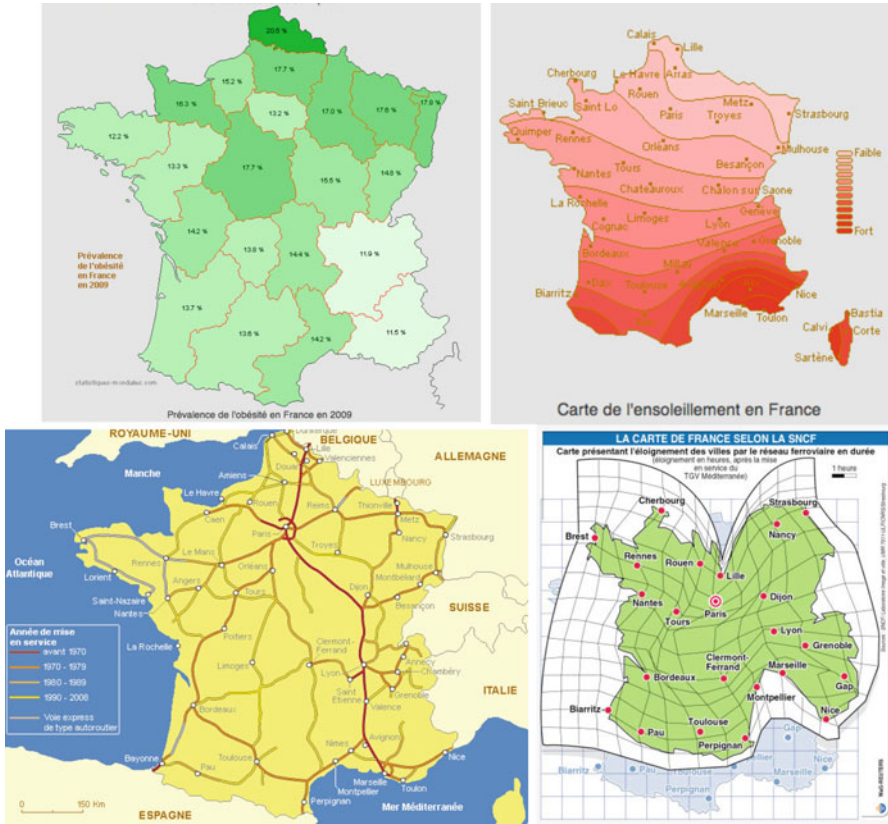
20.5 %
17.7 %
15.2 %
16.3 %
13.2 %
17.0 %
17.6 %
17.8 %
12.2 %
13.3 %
17.7 %
15.5 %
14.8 %
14.2 %
13.8 %
14.4 %
11.9 %
13.7 %
13.6 %
14.2 %
11.5 %

Prévalence de l'obésité en France en 2009

statistiques-mondiales.com

Prévalence de l'obésité en France en 2009

Calais
Lille
Cherbourg
Le Havre
Arras
Rouen
Saint Brieuc
Saint Lô
Paris
Metz
Strasbourg
Troyes
Quimper
Rennes
Orléans
Mulhouse
Nantes
Tours
Besançon
Chateauroux
Chalon sur Saone
La Rochelle
Limoges
Genève
Cognac
Lyon
Valence
Grenoble
Bordeaux
Millau
Biarritz
Pau
Toulouse
Nice
Marseille
Toulon
Bastia
Calvi
Corte
Sartène
Faible
Fort

Carte de l'ensoleillement en France

ROYAUME-UNI
Dunkerque
BELGIQUE
Lille
Valenciennes
ALLEMAGNE
Manche
Amiens
Douai
LUXEMBOURG
Le Havre
Rouen
Reims
Thionville
Caen
Metz
Brest
Paris
Strasbourg
Nancy
Troyes
Océan Atlantique
Rennes
Le Mans
Lorient
Orléans
Mulhouse
Angers
Tours
Dijon
Montbéliard
Saint-Nazaire
SUISSE
Nantes
Besançon
Année de mise en service
avant 1970
1970 - 1979
1980 - 1989
1990 - 2008
Voie express de type autoroutier
Poitiers
Clermont-Ferrand
La Rochelle
Annecy
Chambéry
Limoges
Lyon
Saint Étienne
Grenoble
ITALIE
Valence
Bordeaux
Avignon
Nîmes
Nice
Toulouse
Bayonne
Pau
Marseille
Montpellier
Toulon
0
150 Km
Perpignan
ESPAGNE
Mer Méditerranée

LA CARTE DE FRANCE SELON LA SNCF
Carte présentant l'éloignement des villes par le réseau ferroviaire en durée
(éloignement en heures, après la mise en service du TGV Méditerranée)
1 heure
Cherbourg
Strasbourg
Brest
Rennes
Rouen
Lille
Nancy
Nantes
Paris
Dijon
Tours
Lyon
Clermont-Ferrand
Grenoble
Bordeaux
Marseille
Gap
Montpellier
Biarritz
Nice
Toulouse
Pau
Perpignan
Biarritz
Pau
Toulouse
Gap
Nice
Marseille
Perpignan